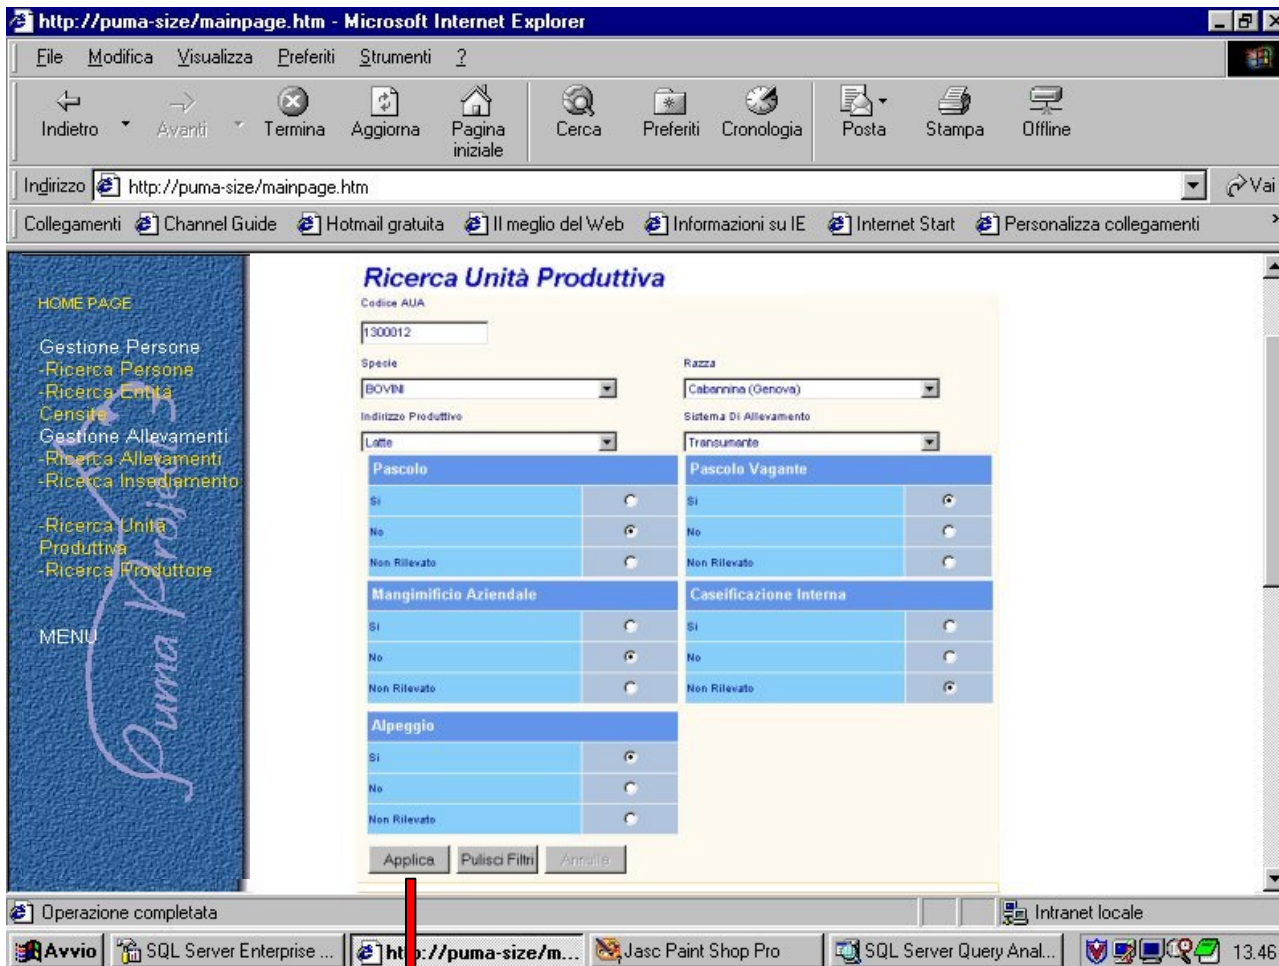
http://puma-size/mainpage.htm - Microsoft Internet Explorer

File Modifica Visualizza Preferiti Strumenti ?

Indietro Avanti Termina Aggiorna Pagina iniziale Cerca Preferiti Cronologia Posta Stampa Offline

Indirizzo http://puma-size/mainpage.htm Vai

Collegamenti Channel Guide Hotmail gratuita Il meglio del Web Informazioni su IE Internet Start Personalizza collegamenti

HOME PAGE

Gestione Persone
-Ricerca Persone
-Ricerca Entità Censite
Gestione Allevamenti
-Ricerca Allevamenti
-Ricerca Insediamento

-Ricerca Unità Produttiva
-Ricerca Produttore

MENU

Ricerca Unità Produttiva

Codice AUA
1300012

Specie
BOVINI

Razza
Cabannina (Genova)

Indirizzo Produttivo
Latte

Sistema Di Allevamento
Transumante

| Pascolo | |
|---|---|
| Si | |
| No | |
| Non Rilevato | |

| Pascolo Vagante | |
|---|---|
| Si | |
| No | |
| Non Rilevato | |

| Mangimificio Aziendale | |
|---|---|
| Si | |
| No | |
| Non Rilevato | |

| Caseificazione Interna | |
|---|---|
| Si | |
| No | |
| Non Rilevato | |

| Alpeggio | |
|---|---|
| Si | |
| No | |
| Non Rilevato | |

Applica Pulisci Filtri Annulla

Operazione completata Intranet locale

Avvio SQL Server Enterprise ... http://puma-size/m... Jasc Paint Shop Pro SQL Server Query Anal... 13.46